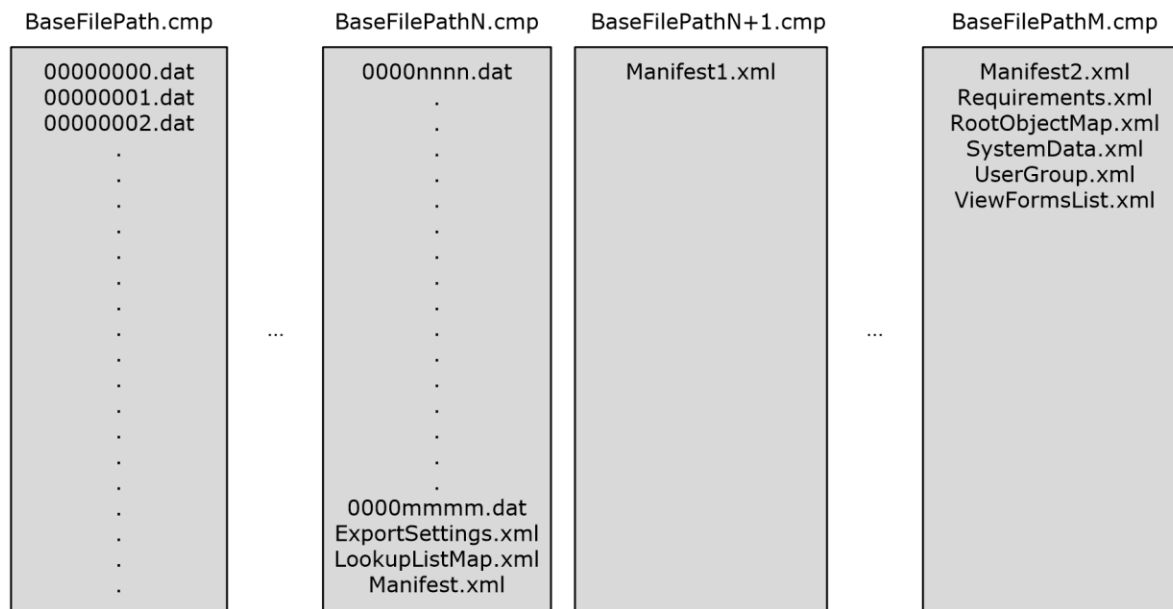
BaseFilePath.cmp

00000000.dat
00000001.dat
00000002.dat
.
.
.
.
.
.
.
.
.
.
.
.
.
.
.
.
.
.

...

BaseFilePathN.cmp

0000nnnn.dat
.
.
.
.
.
.
.
.
.
.
.
.
.
.
.
.
0000mmmm.dat
ExportSettings.xml
LookupListMap.xml
Manifest.xml

BaseFilePathN+1.cmp

Manifest1.xml

...

BaseFilePathM.cmp

Manifest2.xml
Requirements.xml
RootObjectMap.xml
SystemData.xml
UserGroup.xml
ViewFormsList.xml